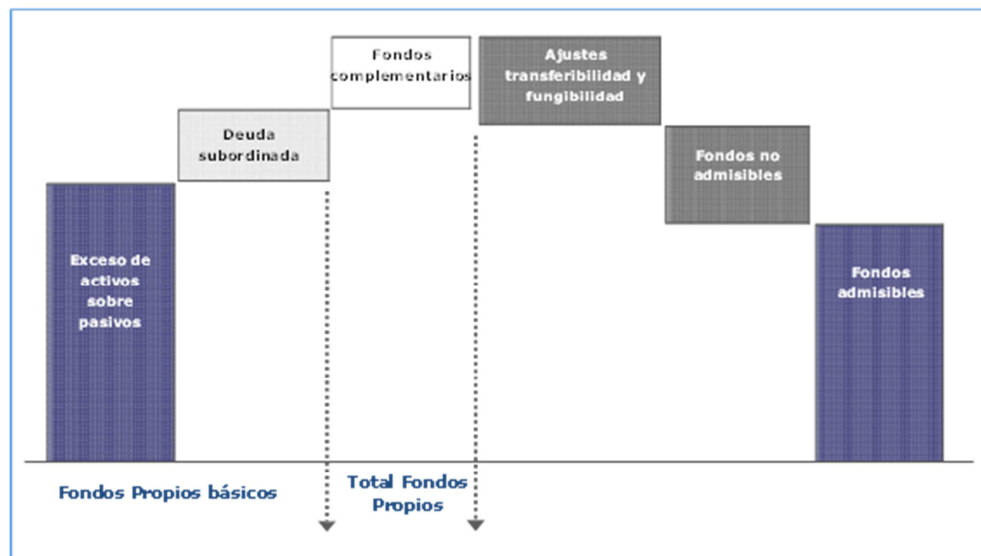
Exceso de activos sobre pasivos

Deuda subordinada

Fondos complementarios

Ajustes transferibilidad y fungibilidad

Fondos no admisibles

Fondos admisibles

Fondos Propios básicos

Total Fondos Propios